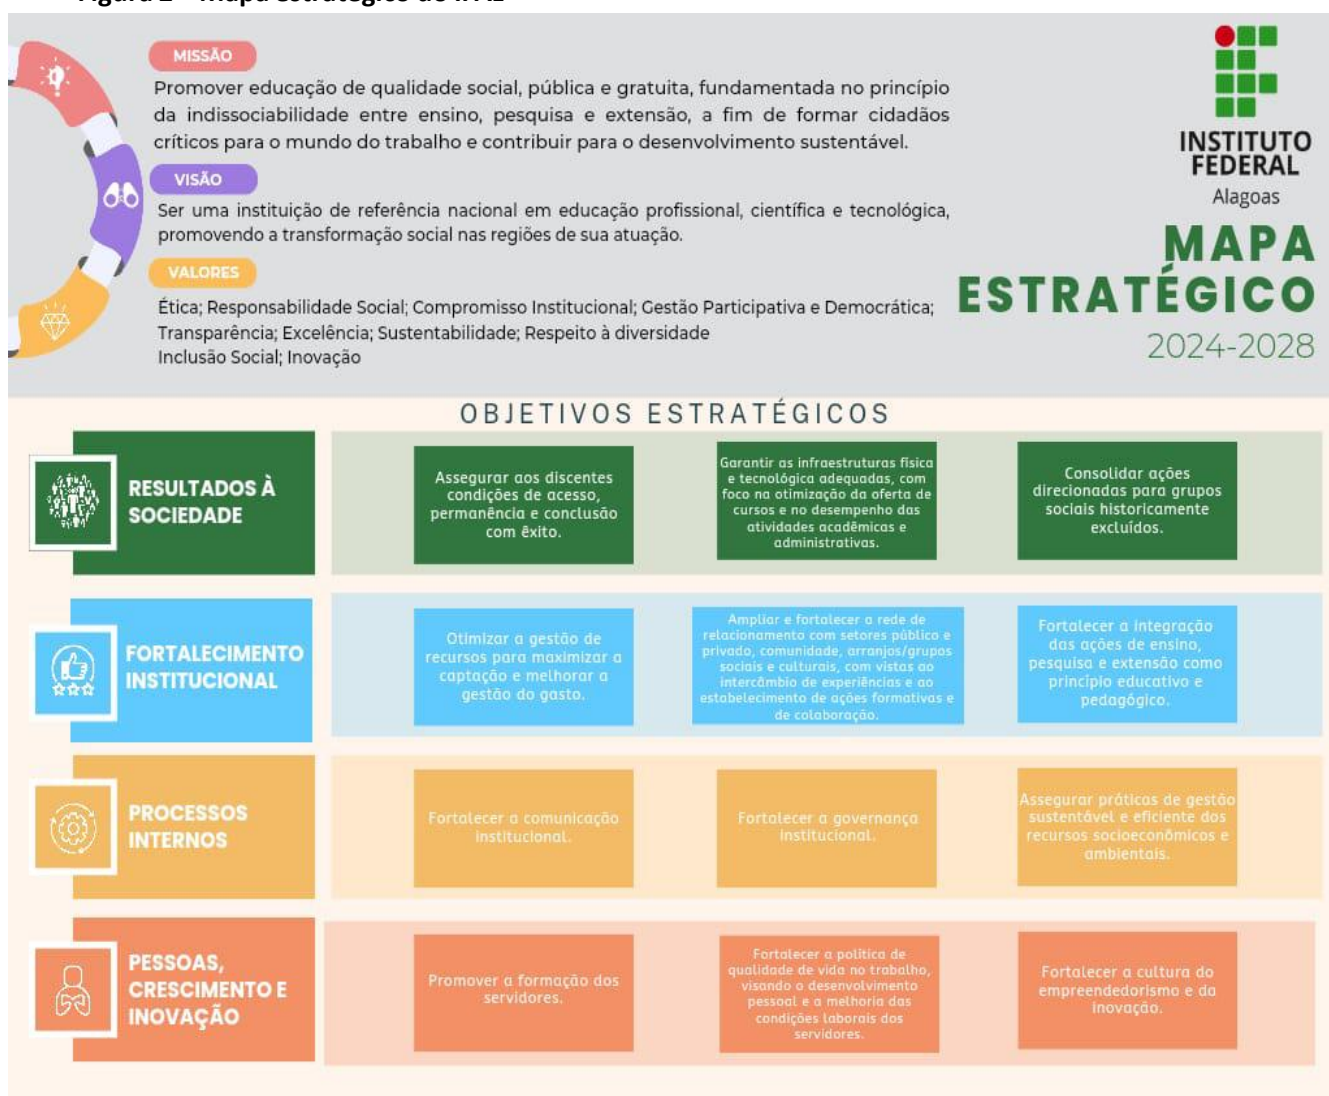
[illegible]

MISSÃO
Promover educação de qualidade social, pública e gratuita, fundamentada no princípio da indissociabilidade entre ensino, pesquisa e extensão, a fim de formar cidadãos críticos para o mundo do trabalho e contribuir para o desenvolvimento sustentável.

VISÃO
Ser uma instituição de referência nacional em educação profissional, científica e tecnológica, promovendo a transformação social nas regiões de sua atuação.

VALORES
Ética; Responsabilidade Social; Compromisso Institucional; Gestão Participativa e Democrática; Transparência; Excelência; Sustentabilidade; Respeito à diversidade
Inclusão Social; Inovação

INSTITUTO FEDERAL
Alagoas

MAPA ESTRATÉGICO
2024-2028

OBJETIVOS ESTRATÉGICOS

RESULTADOS À SOCIEDADE

Assegurar aos discentes condições de acesso, permanência e conclusão com êxito.

Garantir as infraestruturas física e tecnológica adequadas, com foco na otimização da oferta de cursos e no desempenho das atividades acadêmicas e administrativas.

Consolidar ações direcionadas para grupos sociais historicamente excluídos.

FORTALECIMENTO INSTITUCIONAL

Otimizar a gestão de recursos para maximizar a captação e melhorar a gestão do gasto.

Ampliar e fortalecer a rede de relacionamento com setores público e privado, comunidade, arranjos/grupos sociais e culturais, com vistas ao intercâmbio de experiências e ao estabelecimento de ações formativas e de colaboração.

Fortalecer a integração das ações de ensino, pesquisa e extensão como princípio educativo e pedagógico.

PROCESSOS INTERNOS

Fortalecer a comunicação institucional.

Fortalecer a governança institucional.

Assegurar práticas de gestão sustentável e eficiente dos recursos socioeconômicos e ambientais.

PESSOAS, CRESCIMENTO E INOVAÇÃO

Promover a formação dos servidores.

Fortalecer a política de qualidade de vida no trabalho, visando o desenvolvimento pessoal e a melhoria das condições laborais dos servidores.

Fortalecer a cultura do empreendedorismo e da inovação.